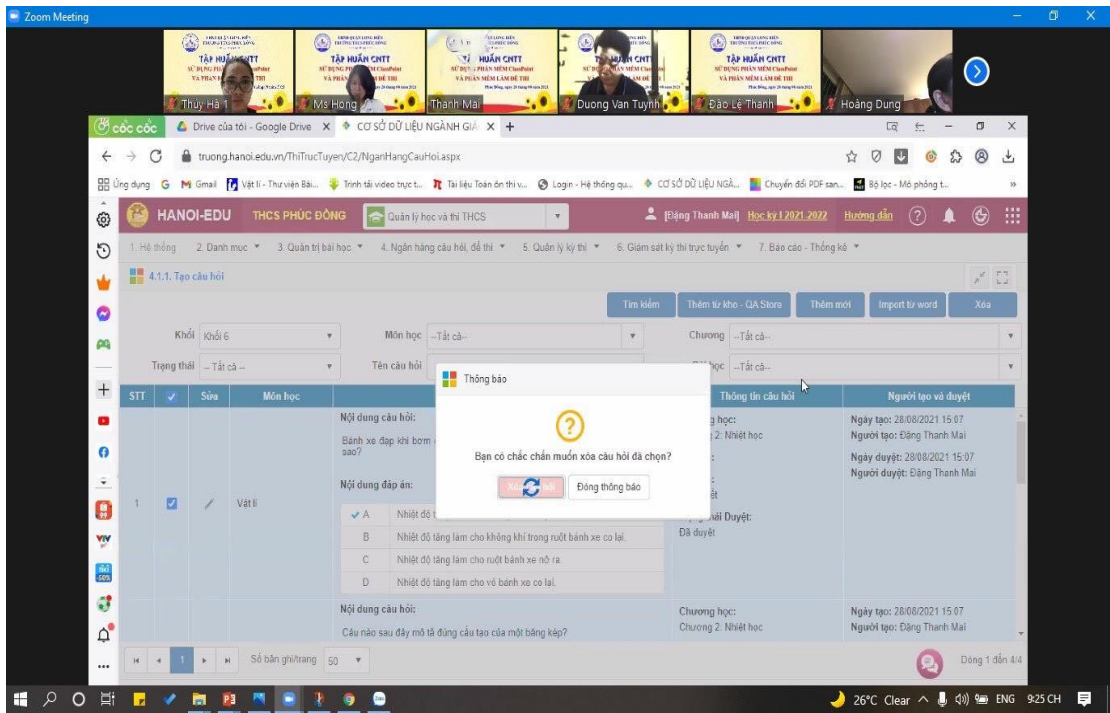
Zoom Meeting

TẬP HUẤN CNTT
Thuy Hà 1
TẬP HUẤN CNTT
Ms Hong
HUẤN CNTT
Thanh Mai
HUẤN CNTT
Duong Van Tuynh
TẬP HUẤN CNTT
Đào Lệ Thanh
Hoàng Dung

cốc cốc
Drive của tôi - Google Drive ×
CƠ SỞ DỮ LIỆU NGÀNH GIÁ ×
+

truong.hanoi.edu.vn/ThiTrucTuyen/C2/NganHangCauHoi.aspx

Ứng dụng
Gmail
Vật lí - Thư viện Bài...
Trình tải video trực t...
Tài liệu Toán ôn thi v...
Login - Hệ thống qu...
CƠ SỞ DỮ LIỆU NGÀ...
Chuyển đổi PDF san...
Bộ lọc - Mô phỏng t...

HANOI-EDU
THCS PHÚC ĐỒNG
Quản lý học và thi THCS
[Đặng Thanh Mai] Học kỳ I 2021.2022
Hướng dẫn

1. Hệ thống
2. Danh mục
3. Quản trị bài học
4. Ngân hàng câu hỏi, đề thi
5. Quản lý kỳ thi
6. Giám sát kỳ thi trực tuyến
7. Báo cáo - Thống kê

4.1.1. Tạo câu hỏi

Tìm kiếm
Thêm từ kho - QA Store
Thêm mới
Import từ word
Xóa

Khối Khối 6
Môn học --Tất cả--
Chương --Tất cả--
Trạng thái --Tất cả --
Tên câu hỏi
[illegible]học --Tất cả--

| STT | | Sửa | Môn học | | Thông tin câu hỏi | Người tạo và duyệt |
|---|---|---|---|---|---|---|
| 1 | | | Vật lí | Nội dung câu hỏi: Bánh xe đạp khi bơm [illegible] sao? Nội dung đáp án: A Nhiệt độ t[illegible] B Nhiệt độ tăng làm cho không khí trong ruột bánh xe co lại. C Nhiệt độ tăng làm cho ruột bánh xe nở ra. D Nhiệt độ tăng làm cho vỏ bánh xe co lại. | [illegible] học: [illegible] 2: Nhiệt học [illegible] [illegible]ệt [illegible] thái Duyệt: Đã duyệt | Ngày tạo: 28/08/2021 15:07 Người tạo: Đặng Thanh Mai Ngày duyệt: 28/08/2021 15:07 Người duyệt: Đặng Thanh Mai |
| | | | | Nội dung câu hỏi: Câu nào sau đây mô tả đúng cấu tạo của một băng kép? | Chương học: Chương 2. Nhiệt học | Ngày tạo: 28/08/2021 15:07 Người tạo: Đặng Thanh Mai |

Thông báo
Bạn có chắc chắn muốn xóa câu hỏi đã chọn?
Xó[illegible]
Đóng thông báo

Số bản ghi/trang 50
Dòng 1 đến 4/4

26°C Clear ENG 9:25 CH